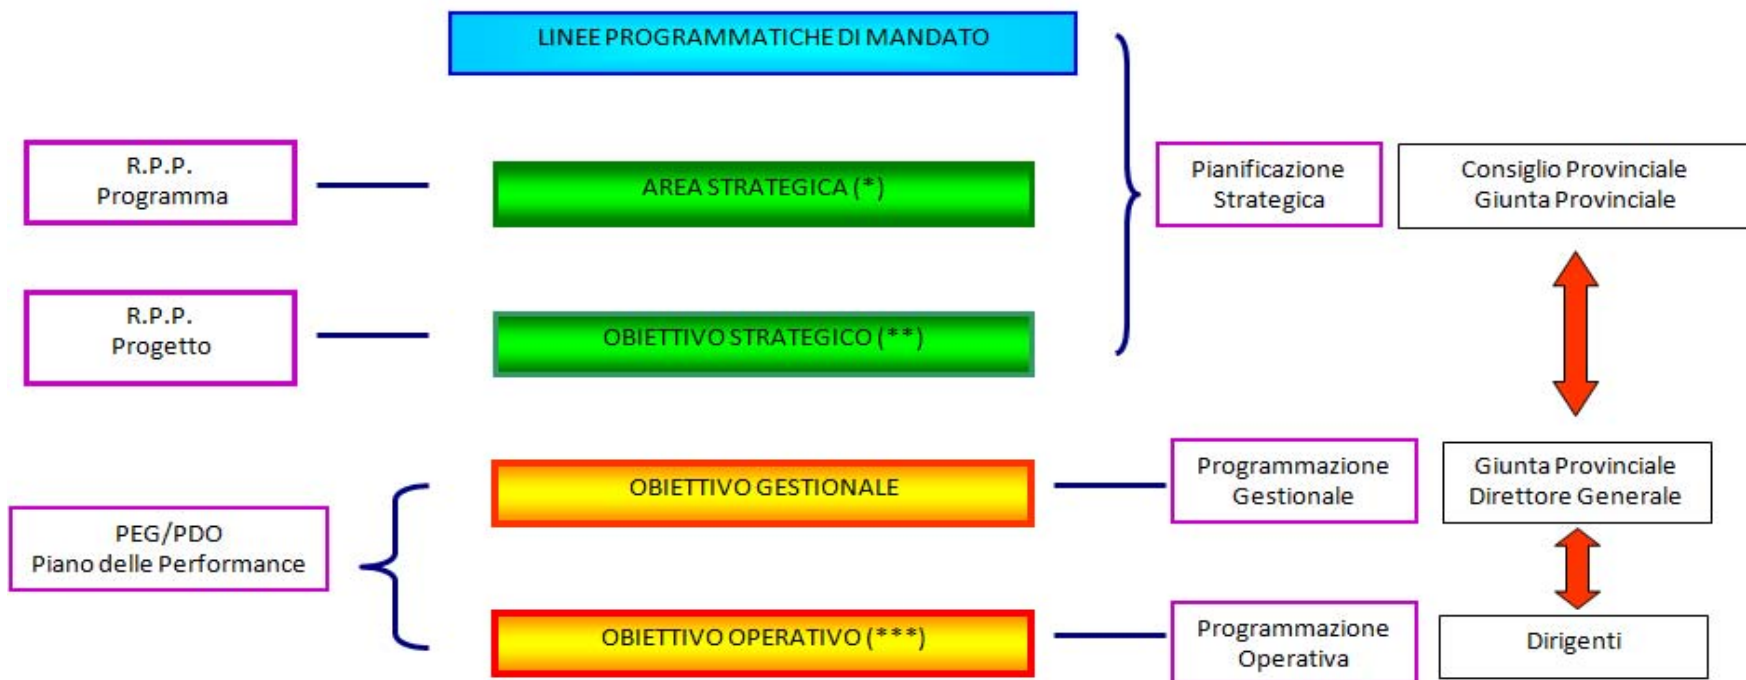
LINEE PROGRAMMATICHE DI MANDATO

R.P.P.
Programma

AREA STRATEGICA (*)

Pianificazione
Strategica

Consiglio Provinciale
Giunta Provinciale

R.P.P.
Progetto

OBIETTIVO STRATEGICO (**)

OBIETTIVO GESTIONALE

Programmazione
Gestionale

Giunta Provinciale
Direttore Generale

PEG/PDO
Piano delle Performance

OBIETTIVO OPERATIVO (***)

Programmazione
Operativa

Dirigenti